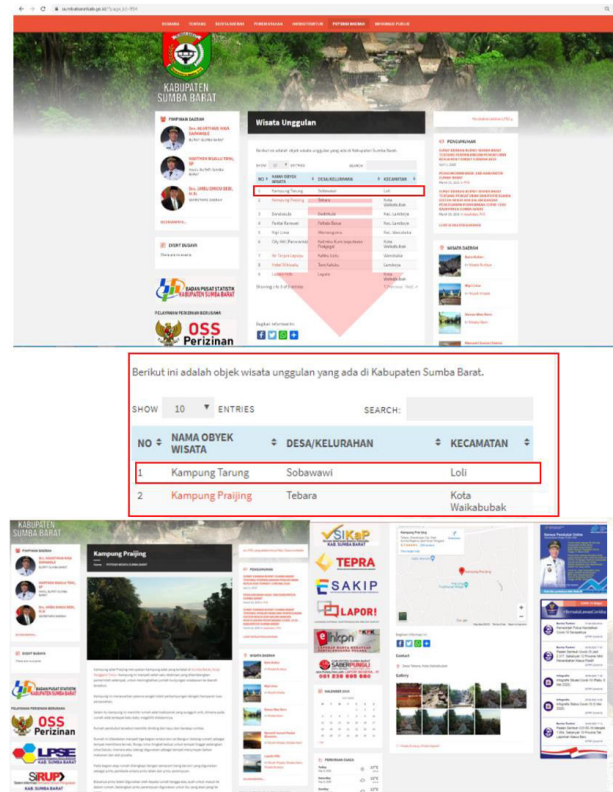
KABUPATEN SUMBA BARAT

Wisata Unggulan

Berikut ini adalah objek wisata unggulan yang ada di Kabupaten Sumba Barat.

SHOW 10 ENTRIES SEARCH:

| NO | NAMA OBYEK WISATA | DESA/KELURAHAN | KECAMATAN |
|---|---|---|---|
| 1 | Kampung Tarung | Sobawawi | Loli |
| 2 | Kampung Praijing | Tebara | Kota Waikabubak |

BADAN PUSAT STATISTIK KABUPATEN SUMBA BARAT

OSS Perizinan

KABUPATEN SUMBA BARAT

Kampung Praijing

OSS Perizinan

LPSE

SIRUP

SIKaP

TEPRA

SAKIP

LAPOR!

Gallery